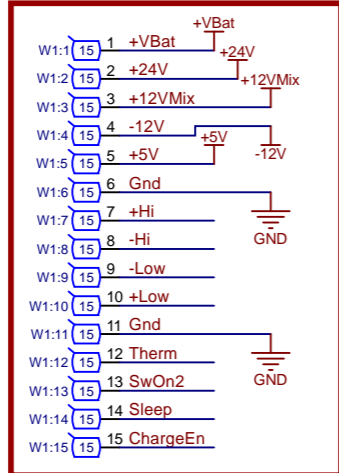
+VBat
W1:1 15 1 +VBat
+24V
W1:2 15 2 +24V
+12VMix
W1:3 15 3 +12VMix
W1:4 15 4 -12V
+5V
-12V
W1:5 15 5 +5V
W1:6 15 6 Gnd
W1:7 15 7 +Hi
GND
W1:8 15 8 -Hi
W1:9 15 9 -Low
W1:10 15 10 +Low
W1:11 15 11 Gnd
W1:12 15 12 Therm
GND
W1:13 15 13 SwOn2
W1:14 15 14 Sleep
W1:15 15 15 ChargeEn